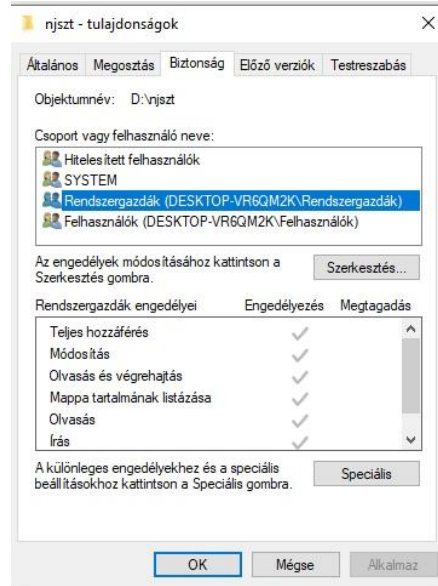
njszt - tulajdonságok

Általános Megosztás Biztonság Előző verziók Testreszabás

Objektumnév: D:\njszt

Csoport vagy felhasználó neve:

Hitelesített felhasználók
SYSTEM
Rendszergazdák (DESKTOP-VR6QM2K\Rendszergazdák)
Felhasználók (DESKTOP-VR6QM2K\Felhasználók)

Az engedélyek módosításához kattintson a Szerkesztés gombra.

Szerkesztés...

| Rendszergazdák engedélyei | Engedélyezés | Megtagadás |
|---|---|---|
| Teljes hozzáférés | ✓ | |
| Módosítás | ✓ | |
| Olvasás és végrehajtás | ✓ | |
| Mappa tartalmának listázása | ✓ | |
| Olvasás | ✓ | |
| Írás | ✓ | |

A különleges engedélyekhez és a speciális beállításokhoz kattintson a Speciális gombra.

Speciális

OK Mégse Alkalmaz